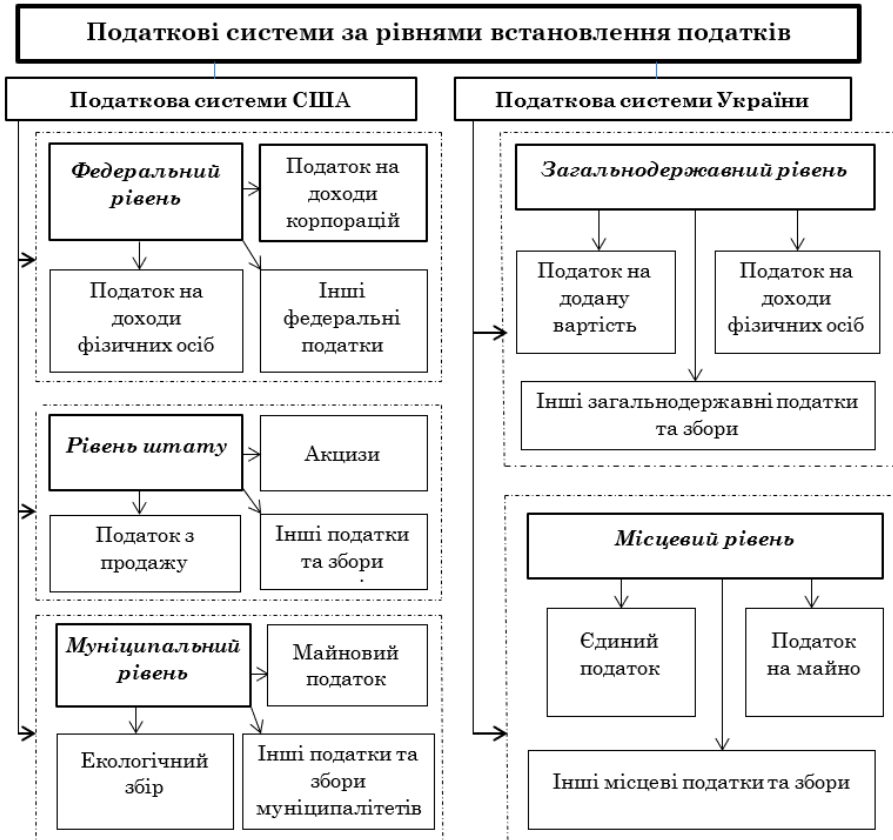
Податкові системи за рівнями встановлення податків

Податкова системи США

Федеральний рівень

Податок на доходи корпорацій

Податок на доходи фізичних осіб

Інші федеральні податки

Рівень штату

Акцизи

Податок з продажу

Інші податки та збори

Муніципальний рівень

Майновий податок

Екологічний збір

Інші податки та збори муніципалітетів

Податкова системи України

Загальнодержавний рівень

Податок на додану вартість

Податок на доходи фізичних осіб

Інші загальнодержавні податки та збори

Місцевий рівень

Єдиний податок

Податок на майно

Інші місцеві податки та збори